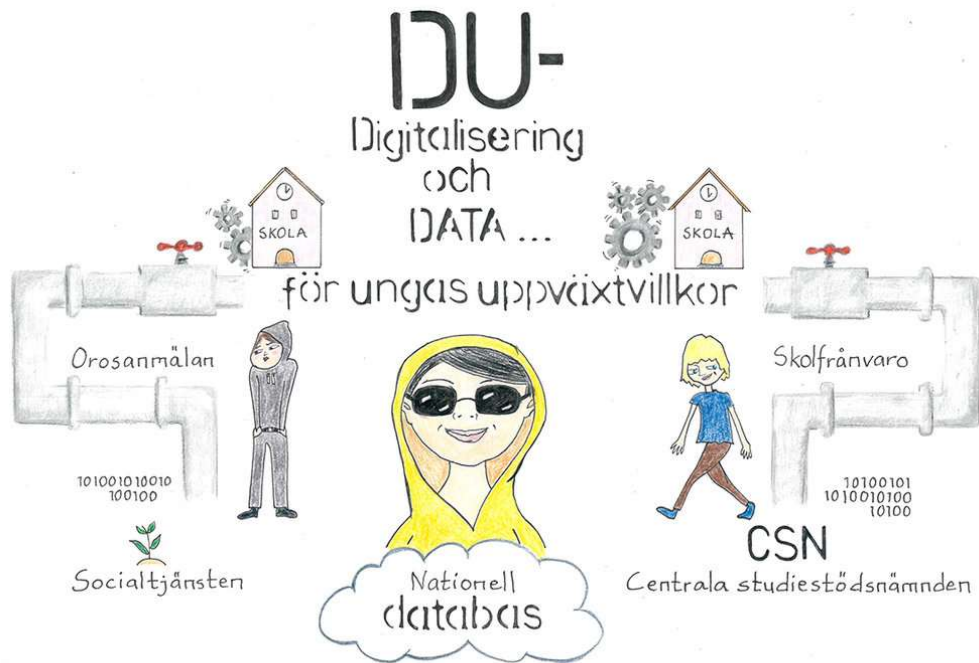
DU-
Digitalisering
och
DATA ...
för ungas uppväxtvillkor

SKOLA

SKOLA

Orosanmälan

Skolfrånvaro

101001010010
100100

10100101
1010010100
10100

Socialtjänsten

Nationell
databas

CSN
Centrala studiestödsnämnden